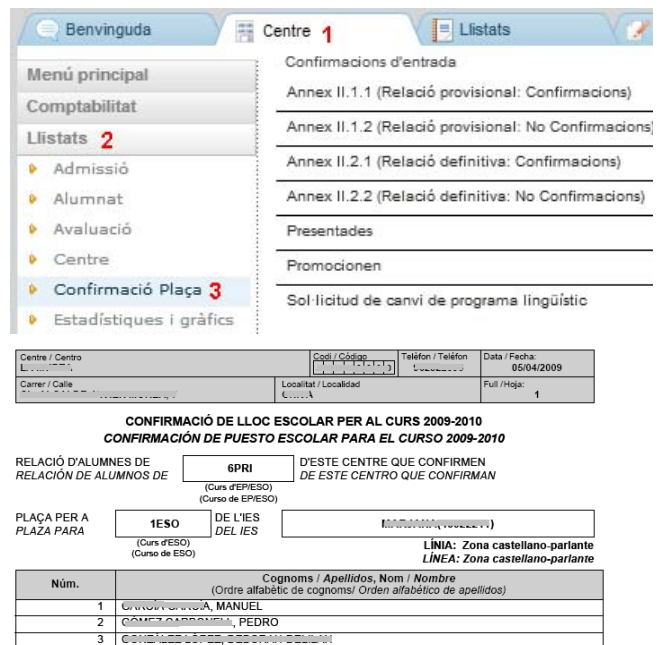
Benvinguda | Centre 1 | Llistats

Menú principal
Comptabilitat
Llistats 2
Admissió
Alumnat
Avaluació
Centre
Confirmació Plaça 3
Estadístiques i gràfics

Confirmacions d'entrada
Annex II.1.1 (Relació provisional: Confirmacions)
Annex II.1.2 (Relació provisional: No Confirmacions)
Annex II.2.1 (Relació definitiva: Confirmacions)
Annex II.2.2 (Relació definitiva: No Confirmacions)
Presentades
Promocionen
Sol·licitud de canvi de programa lingüístic

Centre / Centro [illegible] | Codi / Código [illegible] | Telèfon / Teléfon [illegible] | Data / Fecha: 05/04/2009
Carrer / Calle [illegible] | Localitat / Localidad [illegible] | Full / Hoja: 1

CONFIRMACIÓ DE LLOC ESCOLAR PER AL CURS 2009-2010
CONFIRMACIÓN DE PUESTO ESCOLAR PARA EL CURSO 2009-2010

RELACIÓ D'ALUMNES DE
RELACIÓN DE ALUMNOS DE
6PRI
(Curs d'EP/ESO)
(Curso de EP/ESO)
D'ESTE CENTRE QUE CONFIRMEN
DE ESTE CENTRO QUE CONFIRMAN

PLAÇA PER A
PLAZA PARA
1ESO
(Curs d'ESO)
(Curso de ESO)
DE L'IES
DEL IES
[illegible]
LÍNIA: Zona castellano-parlante
LÍNEA: Zona castellano-parlante

| Núm. | Cognoms / Apellidos, Nom / Nombre (Ordre alfabètic de cognoms/ Orden alfabético de apellidos) |
|---|---|
| 1 | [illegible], MANUEL |
| 2 | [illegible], PEDRO |
| 3 | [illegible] |